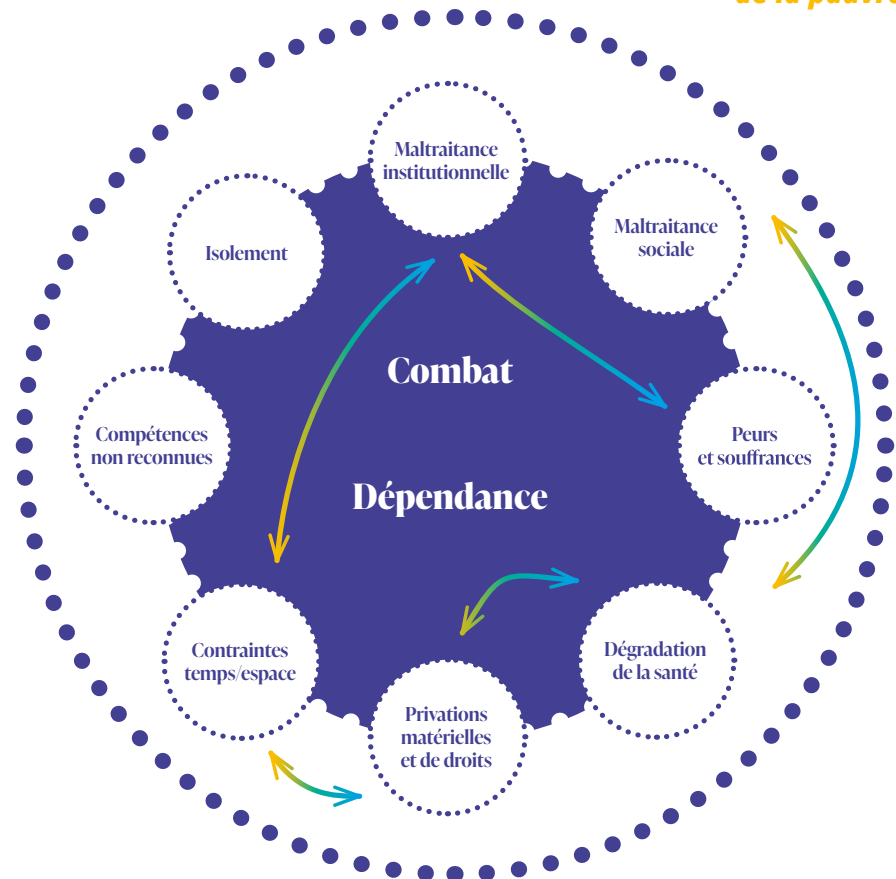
Maltraitance institutionnelle

Maltraitance sociale

Isolement

Combat

Peurs et souffrances

Compétences non reconnues

Dépendance

Dégradation de la santé

Contraintes temps/espace

Privations matérielles et de droits